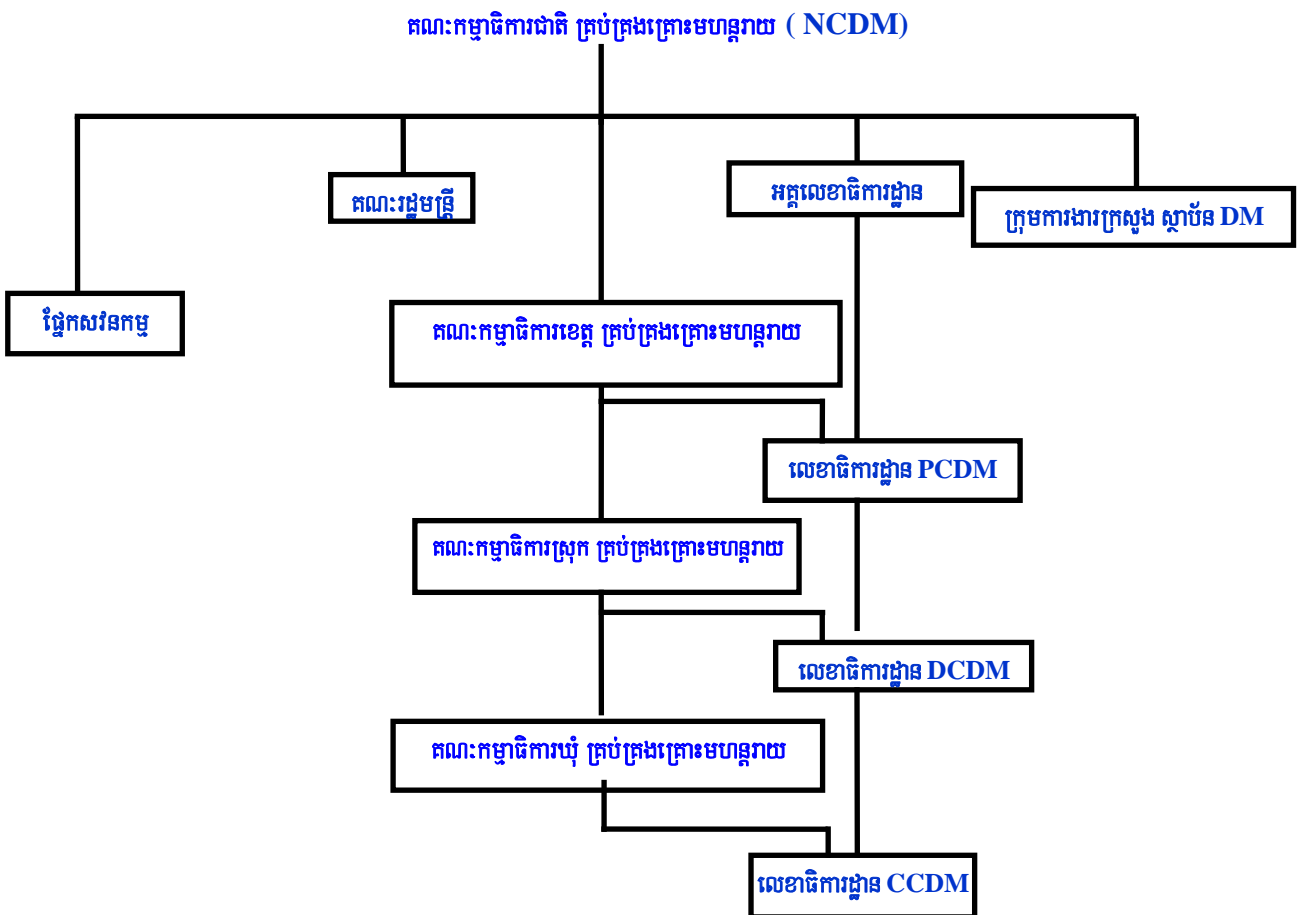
គណៈកម្មាធិការជាតិ គ្រប់គ្រងគ្រោះមហន្តរាយ ( NCDM)

គណៈរដ្ឋមន្ត្រី

អគ្គលេខាធិការដ្ឋាន

ក្រុមការងារក្រសួង ស្ថាប័ន DM

ផ្នែកសវនកម្ម

គណៈកម្មាធិការខេត្ត គ្រប់គ្រងគ្រោះមហន្តរាយ

លេខាធិការដ្ឋាន PCDM

គណៈកម្មាធិការស្រុក គ្រប់គ្រងគ្រោះមហន្តរាយ

លេខាធិការដ្ឋាន DCDM

គណៈកម្មាធិការឃុំ គ្រប់គ្រងគ្រោះមហន្តរាយ

លេខាធិការដ្ឋាន CCDM